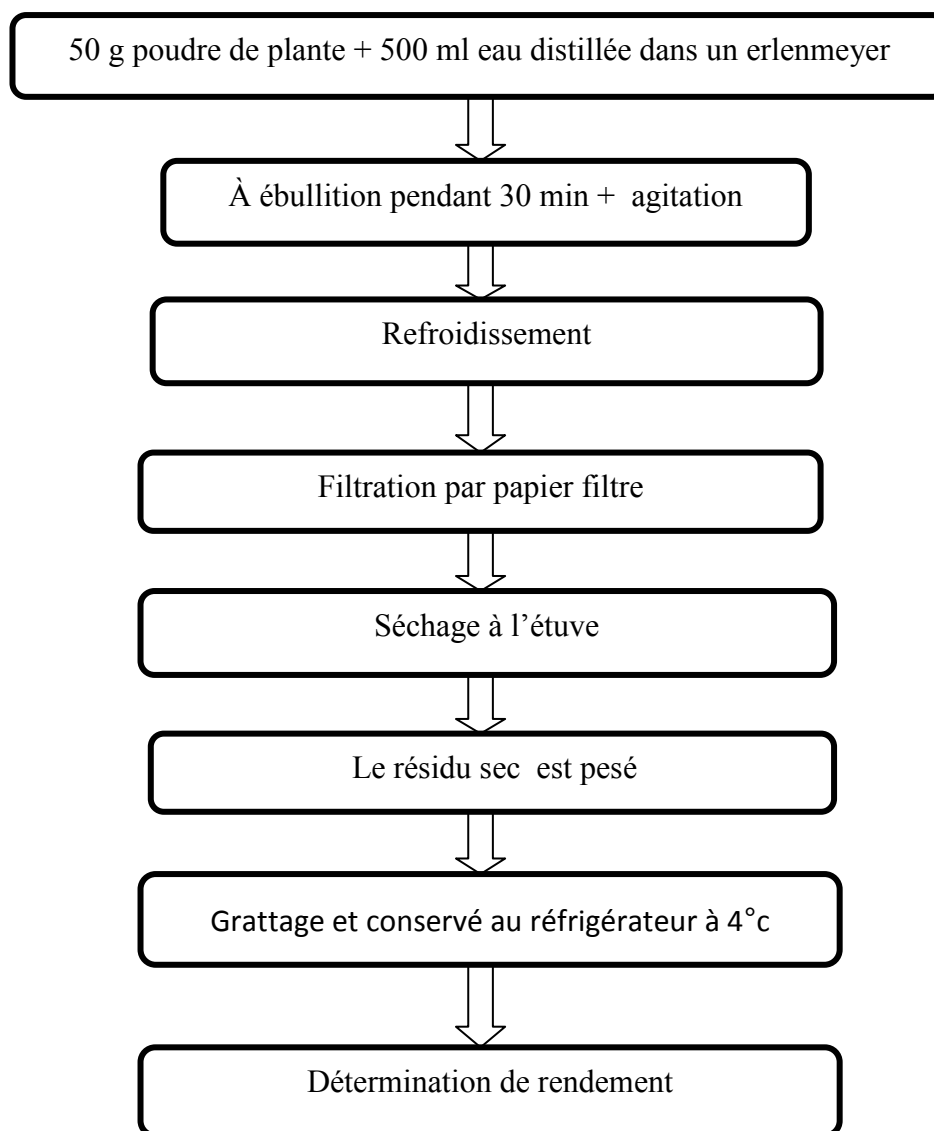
50 g poudre de plante + 500 ml eau distillée dans un erlenmeyer

À ébullition pendant 30 min + agitation

Refroidissement

Filtration par papier filtre

Séchage à l’étuve

Le résidu sec est pesé

Grattage et conservé au réfrigérateur à 4°c

Détermination de rendement